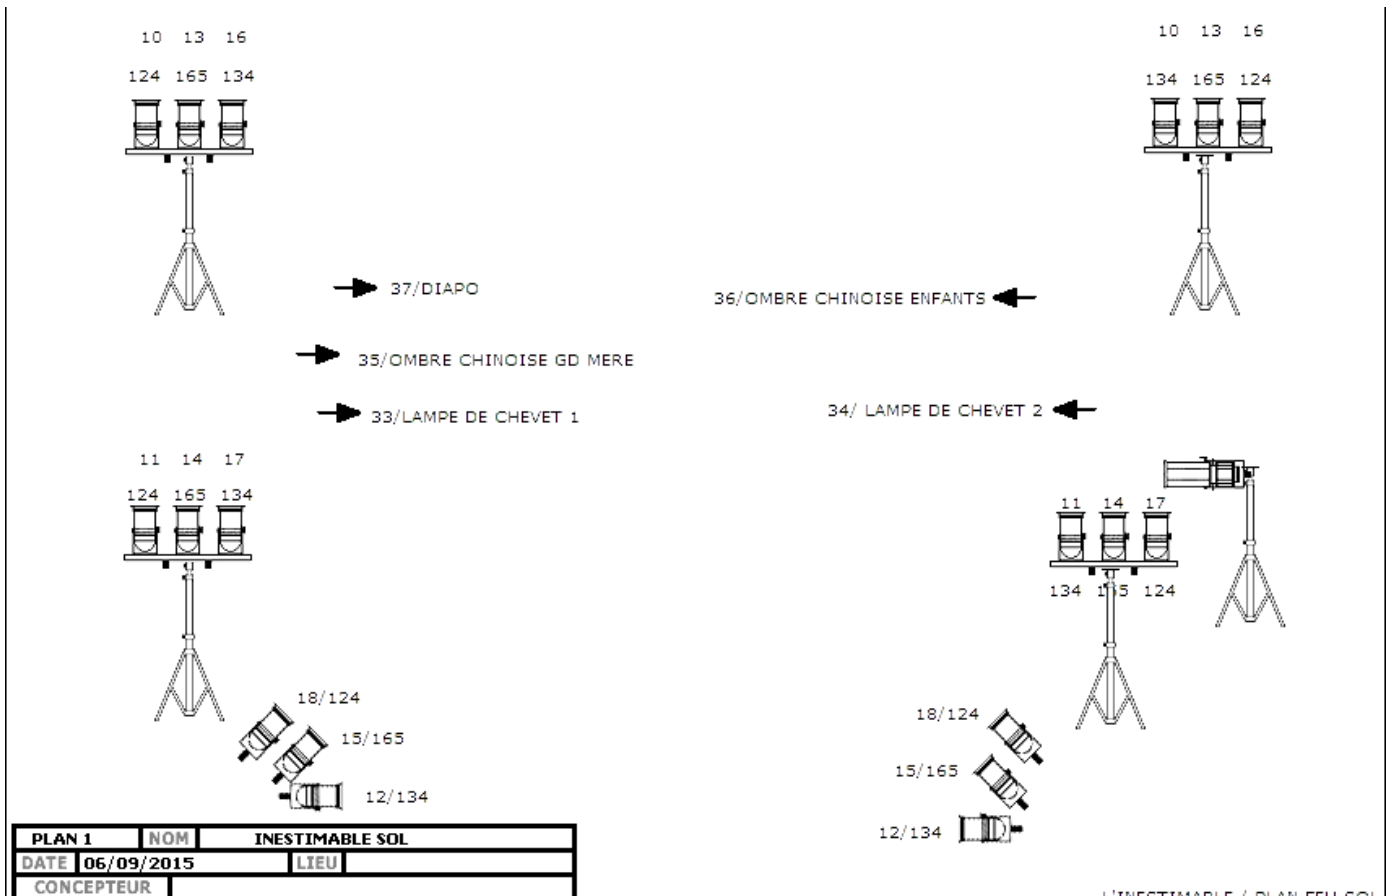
10 13 16

124 165 134

10 13 16

134 165 124

37/DIAPO

36/OMBRE CHINOISE ENFANTS

35/OMBRE CHINOISE GD MERE

33/LAMPE DE CHEVET 1

34/ LAMPE DE CHEVET 2

11 14 17

124 165 134

11 14 17

134 1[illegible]5 124

18/124

15/165

12/134

18/124

15/165

12/134

| PLAN 1 | NOM | INESTIMABLE SOL |
|---|---|---|
| DATE | 06/09/2015 | LIEU |
| CONCEPTEUR | | |

L'INESTIMABLE / PLAN FEU SOL